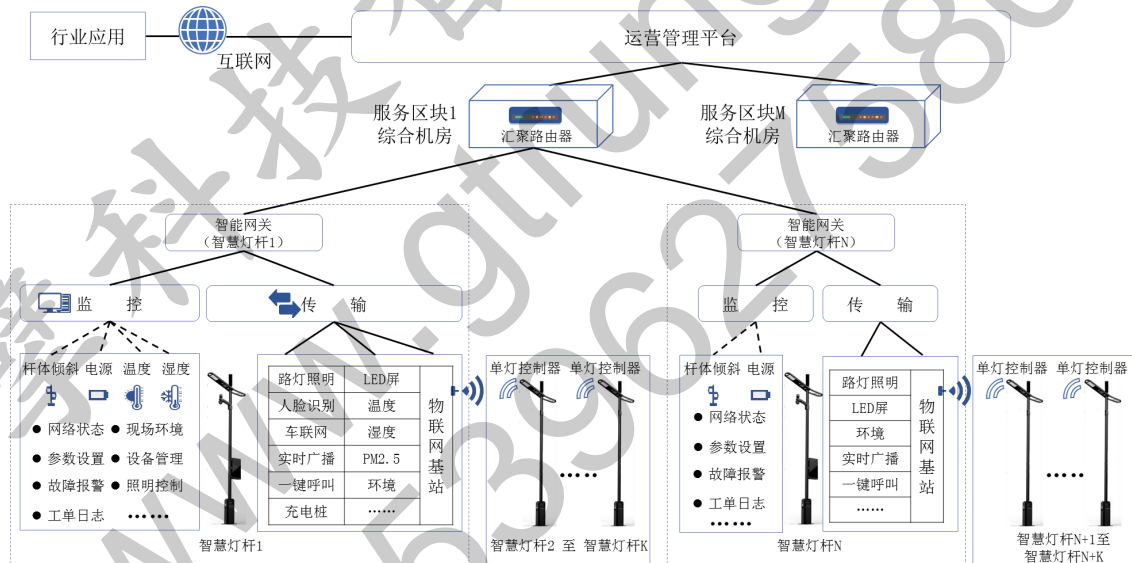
行业应用

互联网

运营管理平台

服务区块1
综合机房

汇聚路由器

服务区块M
综合机房

汇聚路由器

智能网关
（智慧灯杆1）

监 控

传 输

杆体倾斜 电源 温度 湿度

● 网络状态 ● 现场环境
● 参数设置 ● 设备管理
● 故障报警 ● 照明控制
● 工单日志 ……

| 路灯照明 | LED屏 |
|---|---|
| 人脸识别 | 温度 |
| 车联网 | 湿度 |
| 实时广播 | PM2.5 |
| 一键呼叫 | 环境 |
| 充电桩 | …… |

物联网基站

智慧灯杆1

单灯控制器 单灯控制器

……

智慧灯杆2 至 智慧灯杆K

智能网关
（智慧灯杆N）

监 控

传 输

杆体倾斜 电源

● 网络状态
● 参数设置
● 故障报警
● 工单日志
……

| 路灯照明 |
|---|
| LED屏 |
| 环境 |
| 实时广播 |
| 一键呼叫 |
| …… |

物联网基站

智慧灯杆N

单灯控制器 单灯控制器

……

智慧灯杆N+1至
智慧灯杆N+K